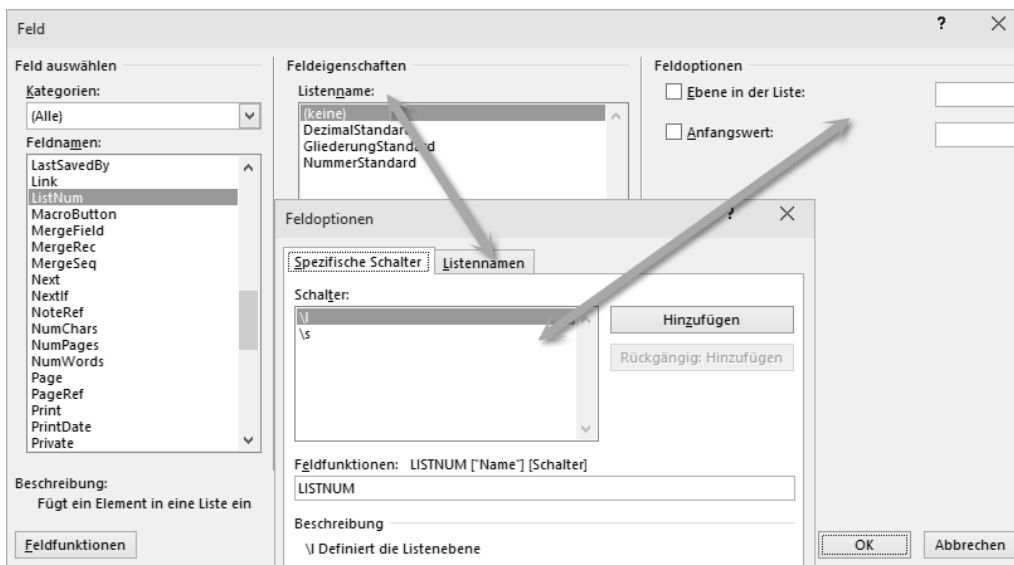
Feld

?

Feld auswählen

Kategorien:

(Alle)

Feldnamen:

LastSavedBy
Link
ListNum
MacroButton
MergeField
MergeRec
MergeSeq
Next
NextIf
NoteRef
NumChars
NumPages
NumWords
Page
PageRef
Print
PrintDate
Private

Beschreibung:

Fügt ein Element in eine Liste ein

Feldfunktionen

Feldeigenschaften

Listenname:

(keine)
DezimalStandard
GliederungStandard
NummerStandard

Feldoptionen

Ebene in der Liste:

Anfangswert:

Feldoptionen

?

Spezifische Schalter

Listennamen

Schalter:

\l
\s

Hinzufügen

Rückgängig: Hinzufügen

Feldfunktionen: LISTNUM ["Name"] [Schalter]

LISTNUM

Beschreibung

\l Definiert die Listenebene

OK

Abbrechen